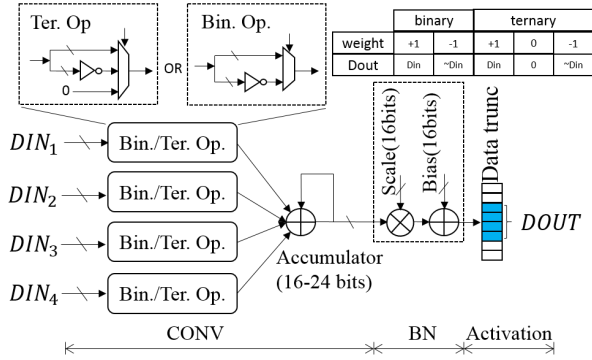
Ter. Op

0

OR

Bin. Op.

|  | binary |  | ternary |  |  |
|---|---|---|---|---|---|
| weight | +1 | -1 | +1 | 0 | -1 |
| Dout | Din | ~Din | Din | 0 | ~Din |

$DIN_1$ Bin./Ter. Op.

$DIN_2$ Bin./Ter. Op.

$DIN_3$ Bin./Ter. Op.

$DIN_4$ Bin./Ter. Op.

Accumulator (16-24 bits)

Scale(16bits)

Bias(16bits)

Data trunc

$DOUT$

CONV

BN

Activation